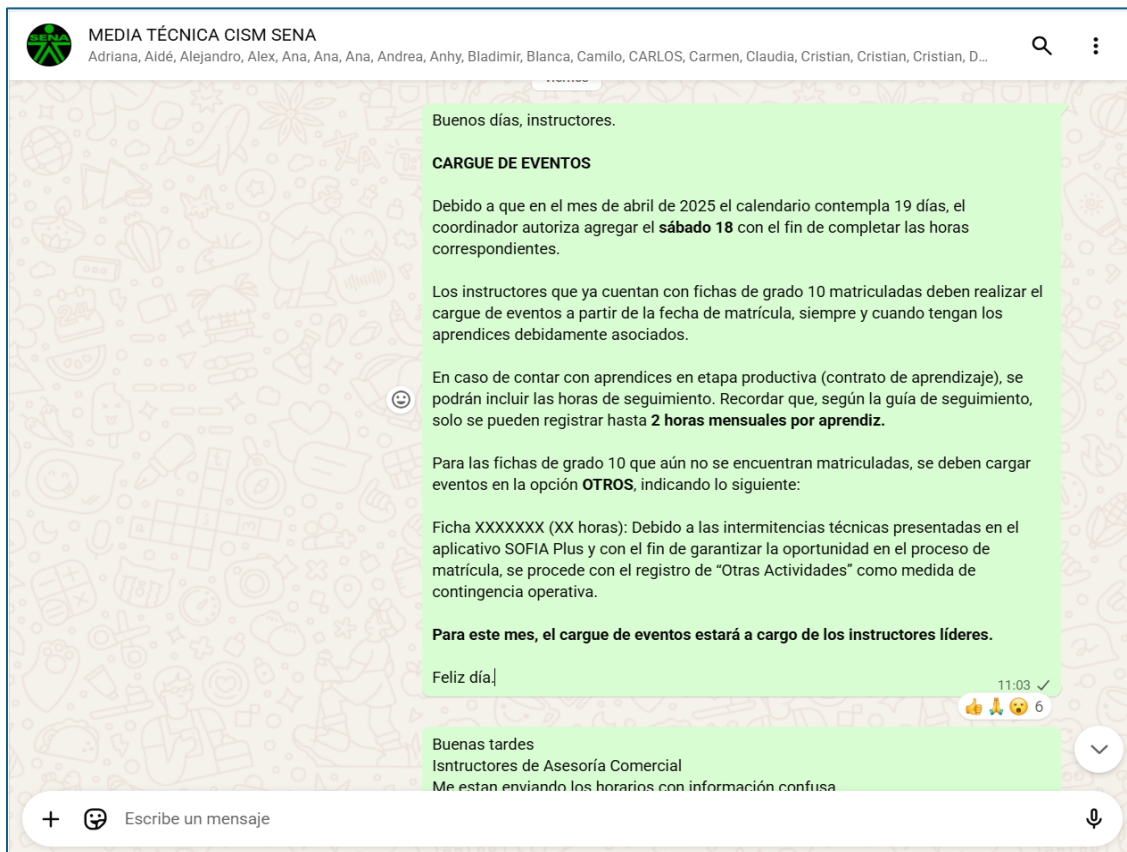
MEDIA TÉCNICA CISM SENA
Adriana, Aidé, Alejandro, Alex, Ana, Ana, Andrea, Anhy, Bladimir, Blanca, Camilo, CARLOS, Carmen, Claudia, Cristian, Cristian, Cristian, D...

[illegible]

Buenos días, instructores.

**CARGUE DE EVENTOS**

Debido a que en el mes de abril de 2025 el calendario contempla 19 días, el coordinador autoriza agregar el **sábado 18** con el fin de completar las horas correspondientes.

Los instructores que ya cuentan con fichas de grado 10 matriculadas deben realizar el cargue de eventos a partir de la fecha de matrícula, siempre y cuando tengan los aprendices debidamente asociados.

En caso de contar con aprendices en etapa productiva (contrato de aprendizaje), se podrán incluir las horas de seguimiento. Recordar que, según la guía de seguimiento, solo se pueden registrar hasta **2 horas mensuales por aprendiz.**

Para las fichas de grado 10 que aún no se encuentran matriculadas, se deben cargar eventos en la opción **OTROS**, indicando lo siguiente:

Ficha XXXXXXX (XX horas): Debido a las intermitencias técnicas presentadas en el aplicativo SOFIA Plus y con el fin de garantizar la oportunidad en el proceso de matrícula, se procede con el registro de "Otras Actividades" como medida de contingencia operativa.

**Para este mes, el cargue de eventos estará a cargo de los instructores líderes.**

Feliz día.

11:03

6

Buenas tardes
Isntructores de Asesoría Comercial
Me estan enviando los horarios con información confusa

Escribe un mensaje